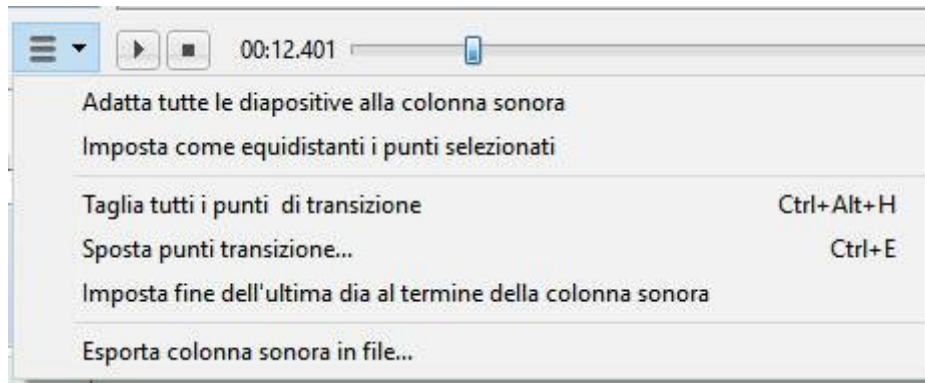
00:12.401

Adatta tutte le diapositive alla colonna sonora
Imposta come equidistanti i punti selezionati

Taglia tutti i punti  di transizione Ctrl+Alt+H
Sposta punti transizione... Ctrl+E
Imposta fine dell'ultima dia al termine della colonna sonora

Esporta colonna sonora in file...